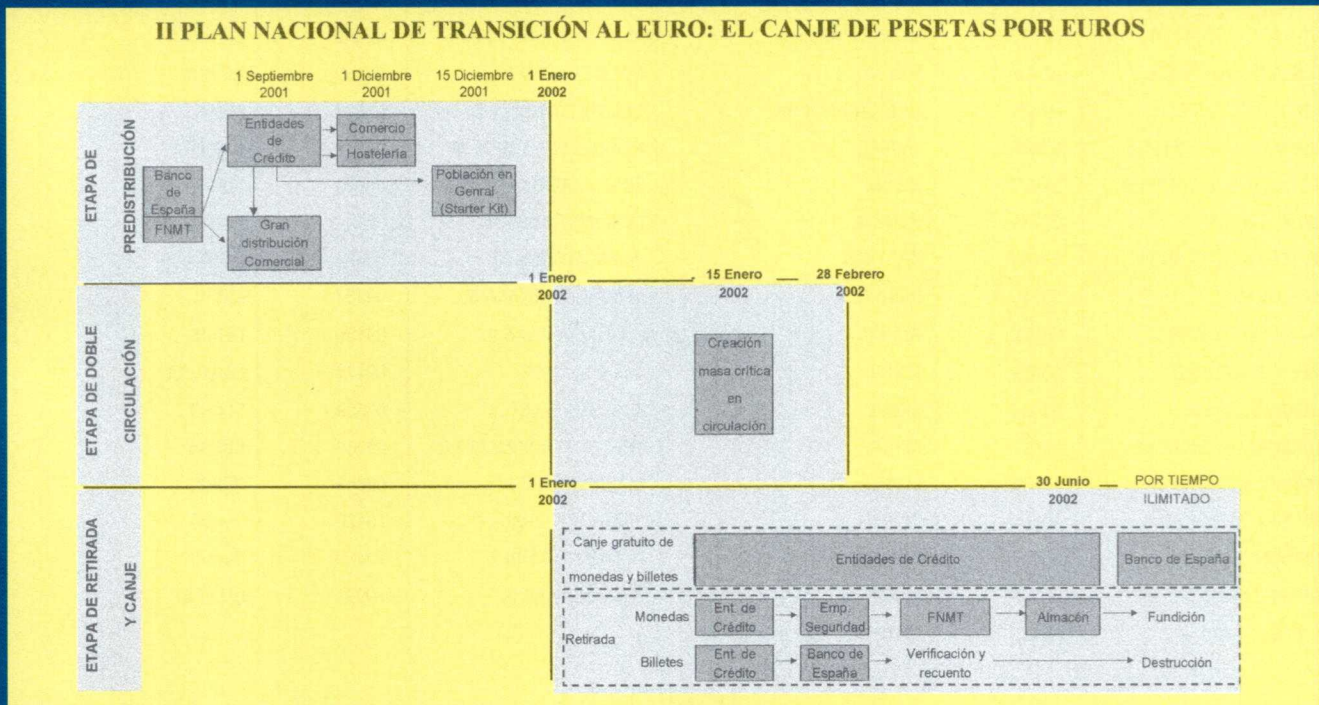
II PLAN NACIONAL DE TRANSICIÓN AL EURO: EL CANJE DE PESETAS POR EUROS

1 Septiembre 2001
1 Diciembre 2001
15 Diciembre 2001
1 Enero 2002

ETAPA DE PREDISTRIBUCIÓN

Banco de España
FNMT
Entidades de Crédito
Comercio
Hostelería
Población en Genral (Starter Kit)
Gran distribución Comercial

1 Enero 2002
15 Enero 2002
28 Febrero 2002

ETAPA DE DOBLE CIRCULACIÓN

Creación masa crítica en circulación

1 Enero 2002
30 Junio 2002
POR TIEMPO ILIMITADO

ETAPA DE RETIRADA Y CANJE

Canje gratuito de monedas y billetes
Entidades de Crédito
Banco de España

Retirada
Monedas
Ent. de Crédito
Emp. Seguridad
FNMT
Almacén
Fundición

Billetes
Ent. de Crédito
Banco de España
Verificación y recuento
Destrucción